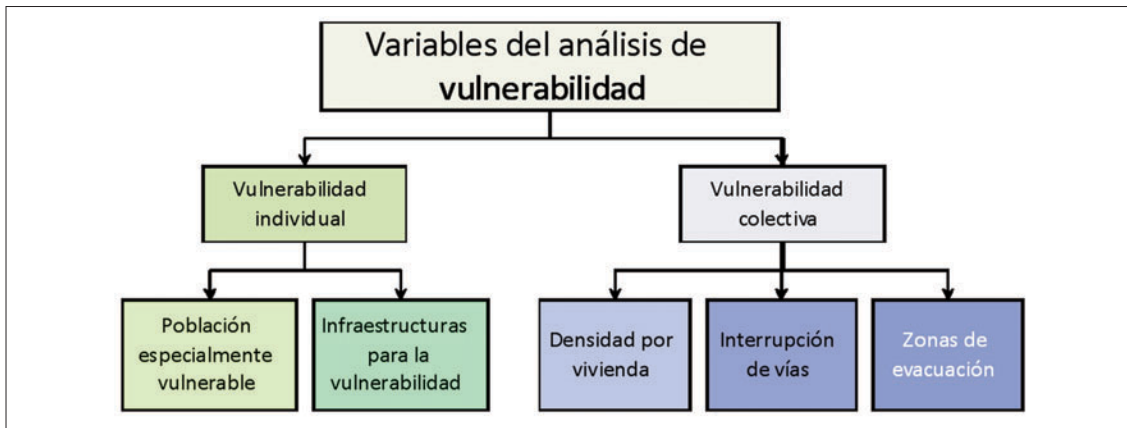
Variables del análisis de vulnerabilidad

Vulnerabilidad individual

Vulnerabilidad colectiva

Población especialmente vulnerable

Infraestructuras para la vulnerabilidad

Densidad por vivienda

Interrupción de vías

Zonas de evacuación